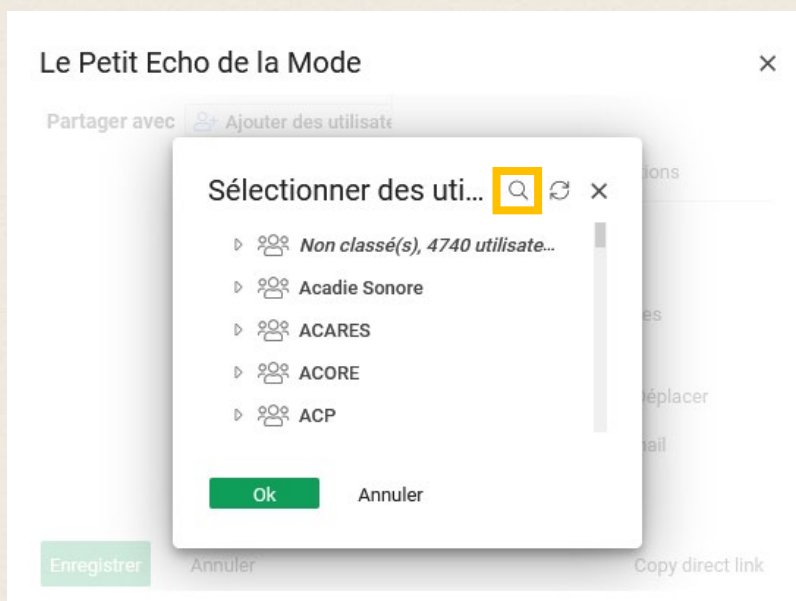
Le Petit Echo de la Mode ×

Partager avec Ajouter des utilisate

tions

es

éplacer

ail

Sélectionner des uti…

×

Non classé(s), 4740 utilisate…

Acadie Sonore

ACARES

ACORE

ACP

Ok

Annuler

Enregistrer Annuler

Copy direct link